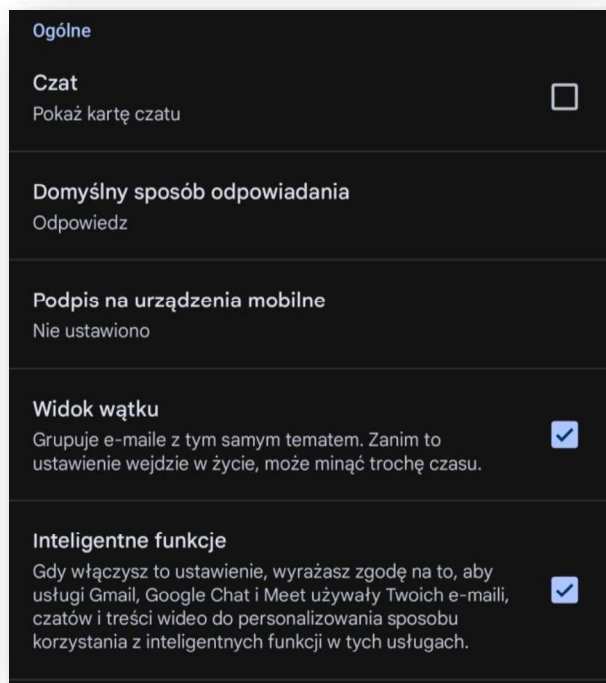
Ogólne

Czat
Pokaż kartę czatu

Domyślny sposób odpowiadania
Odpowiedz

Podpis na urządzenia mobilne
Nie ustawiono

Widok wątku
Grupuje e-maile z tym samym tematem. Zanim to ustawienie wejdzie w życie, może minąć trochę czasu.

Inteligentne funkcje
Gdy włączysz to ustawienie, wyrażasz zgodę na to, aby usługi Gmail, Google Chat i Meet używały Twoich e-maili, czatów i treści wideo do personalizowania sposobu korzystania z inteligentnych funkcji w tych usługach.